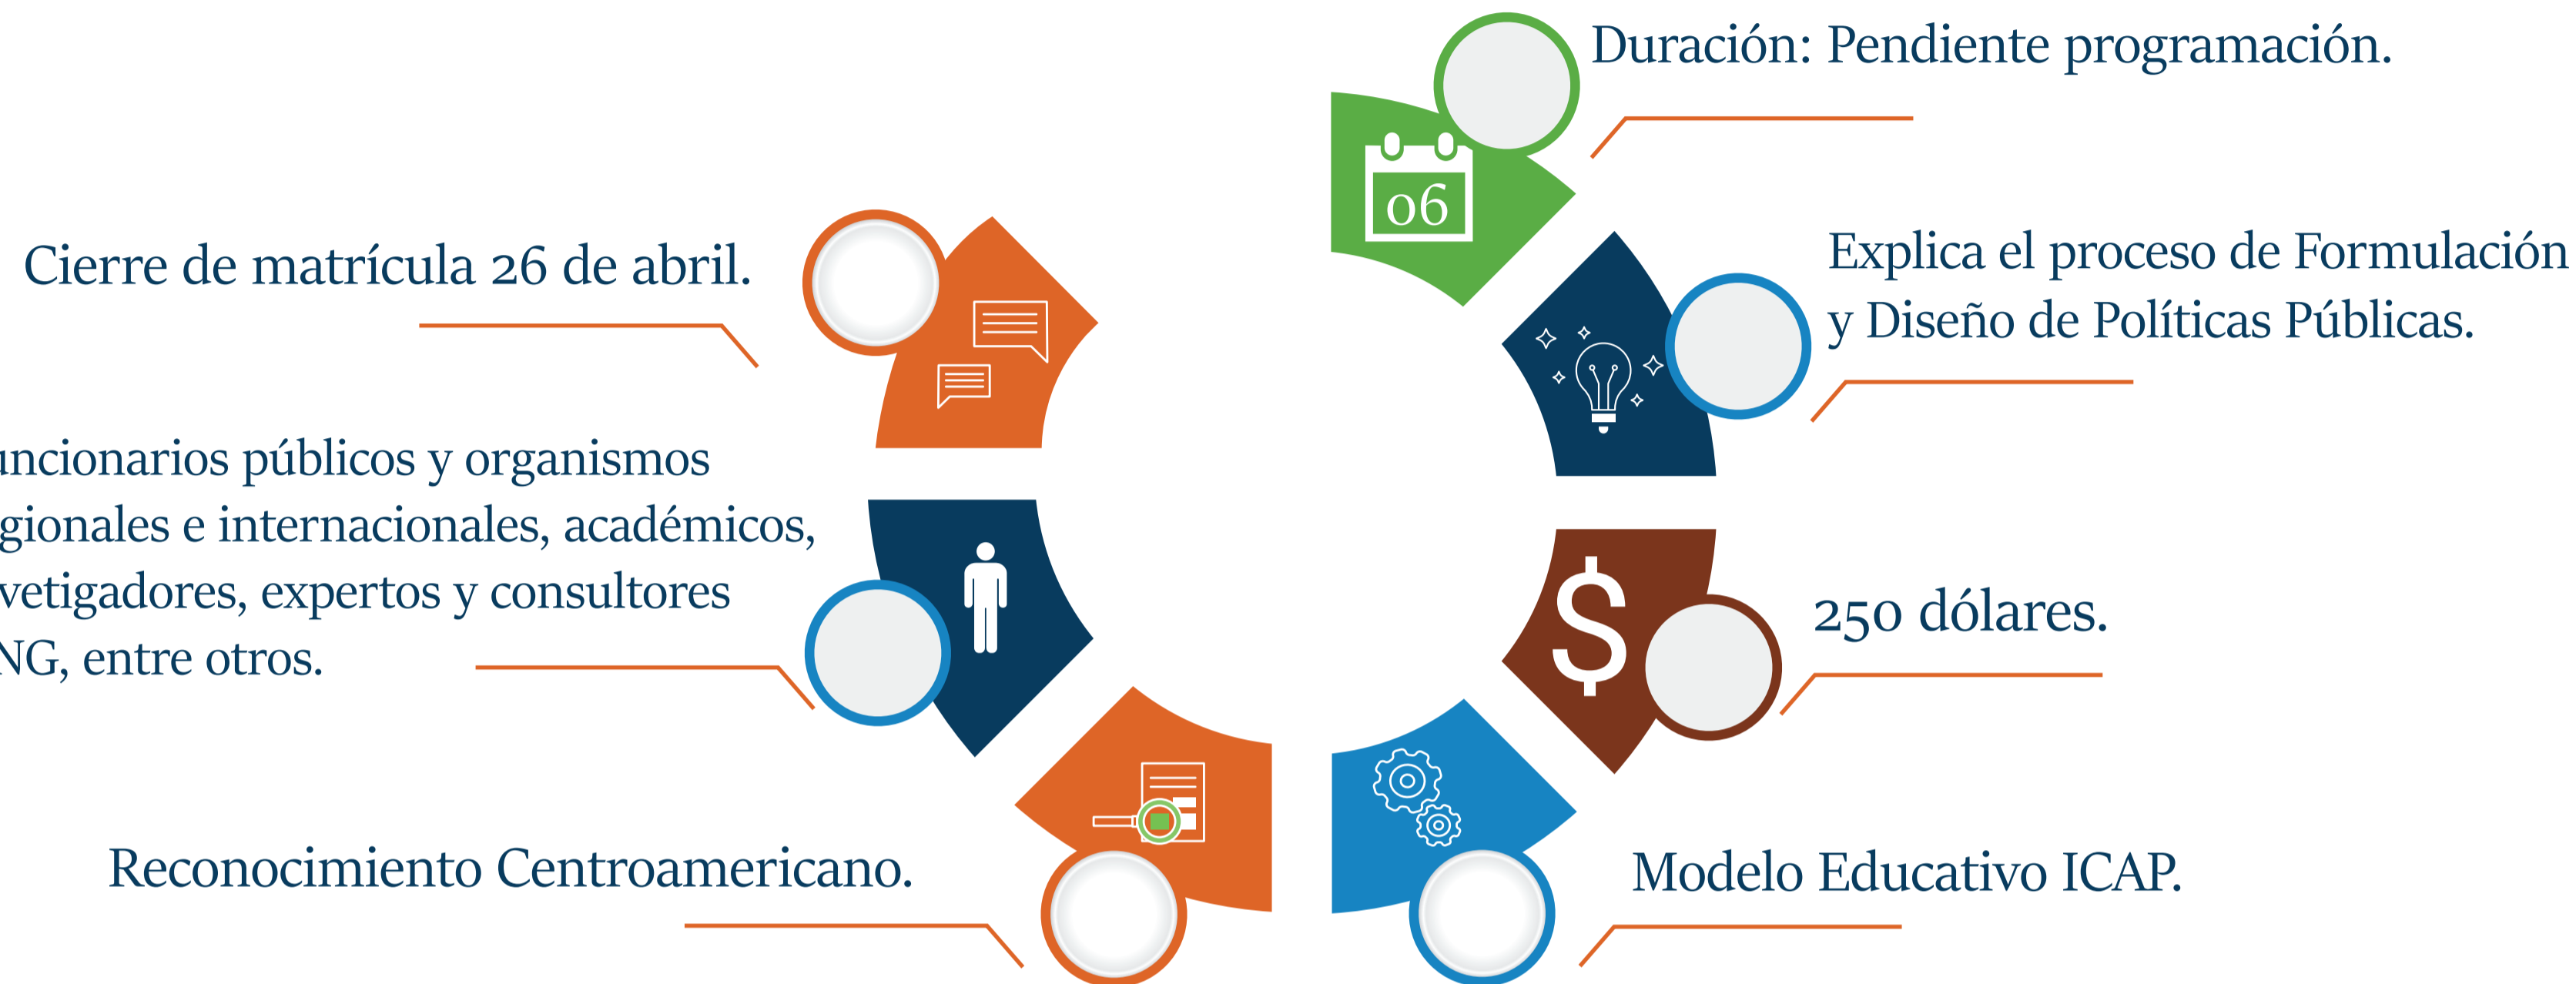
Duración: Pendiente programación.

06

Cierre de matrícula 26 de abril.

Explica el proceso de Formulación y Diseño de Políticas Públicas.

uncionarios públicos y organismos gionales e internacionales, académicos, vetigadores, expertos y consultores NG, entre otros.

$

250 dólares.

Reconocimiento Centroamericano.

Modelo Educativo ICAP.